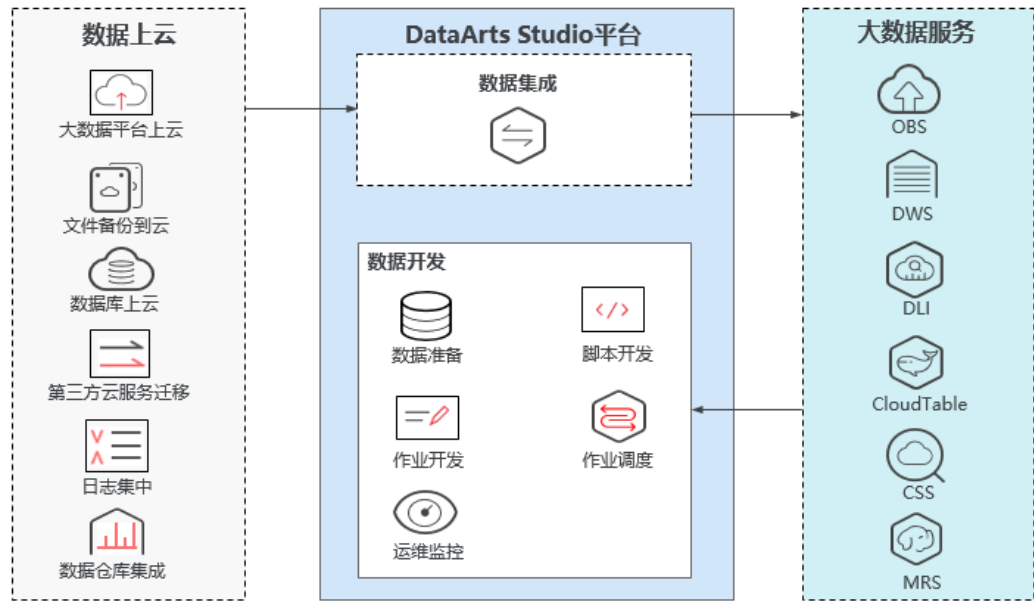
数据上云

大数据平台上云

文件备份到云

数据库上云

第三方云服务迁移

日志集中

数据仓库集成

DataArts Studio平台

数据集成

数据开发

数据准备

脚本开发

作业开发

作业调度

运维监控

大数据服务

OBS

DWS

DLI

CloudTable

CSS

MRS